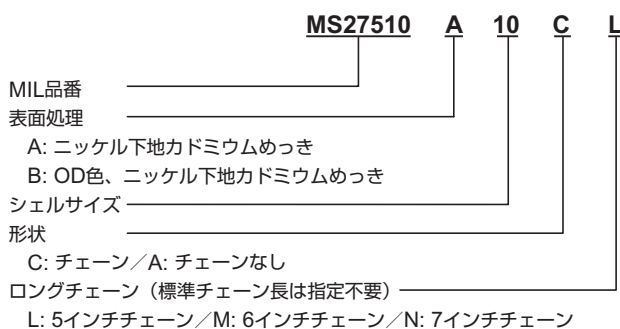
MS27510 A 10 C L

MIL品番
表面処理
A: ニッケル下地カドミウムめっき
B: OD色、ニッケル下地カドミウムめっき
シェルサイズ
形状
C: チェーン／A: チェーンなし
ロングチェーン（標準チェーン長は指定不要）
L: 5インチチェーン／M: 6インチチェーン／N: 7インチチェーン